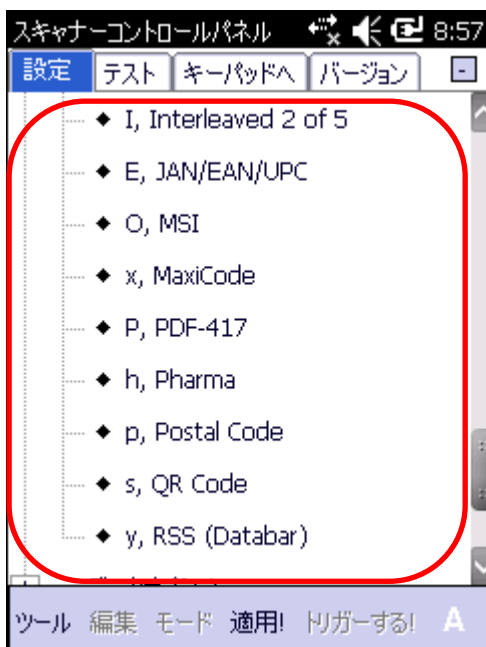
スキャナーコントロールパネル 8:57

設定 テスト キーパッドへ バージョン

◆ I, Interleaved 2 of 5

◆ E, JAN/EAN/UPC

◆ O, MSI

◆ x, MaxiCode

◆ P, PDF-417

◆ h, Pharma

◆ p, Postal Code

◆ s, QR Code

◆ y, RSS (Databar)

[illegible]

ツール 編集 モード 適用! トリガーする! A